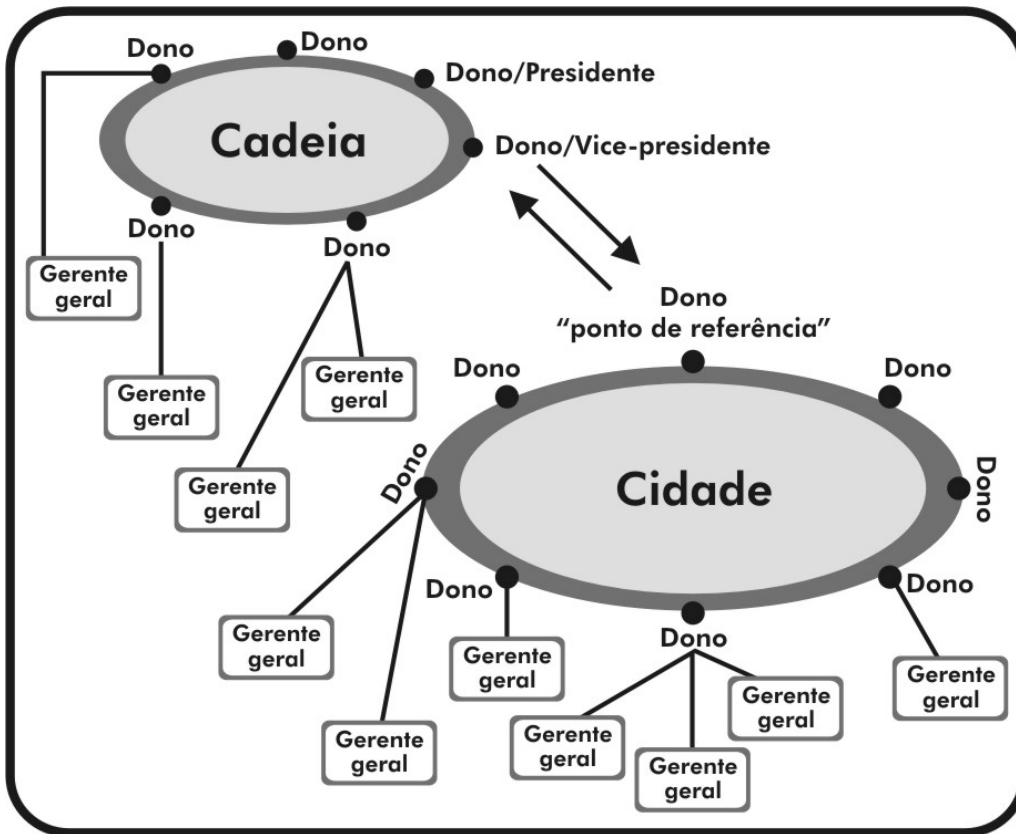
Dono

Dono

Dono/Presidente

Cadeia

Dono/Vice-presidente

Dono

Dono

Gerente geral

Gerente geral

Gerente geral

Gerente geral

Dono
"ponto de referência"

Dono

Dono

Dono

Cidade

Dono

Dono

Dono

Dono

Gerente geral

Gerente geral

Gerente geral

Gerente geral

Gerente geral

Gerente geral

Gerente geral